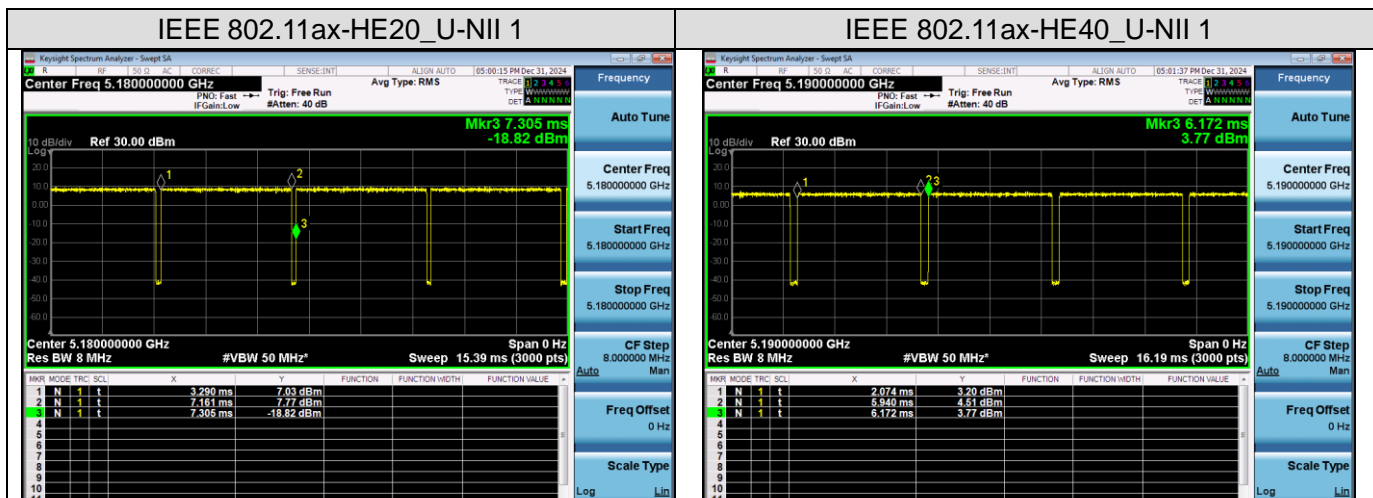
| IEEE 802.11ax-HE20_U-NII 1 | IEEE 802.11ax-HE40_U-NII 1 |
|---|---|

Keysight Spectrum Analyzer - Swept SA
RF 50 Ω AC CORREC SENSE:INT ALIGN AUTO 05:00:15 PM Dec 31, 2024
Center Freq 5.180000000 GHz
PNO: Fast Trig: Free Run
IFGain:Low #Atten: 40 dB
Avg Type: RMS
TRACE 1 2 3 4 5 6
TYPE WWWWWW
DET A NNNNN
Frequency
Mkr3 7.305 ms
-18.82 dBm
10 dB/div Ref 30.00 dBm
Log
20.0
10.0
0.00
-10.0
-20.0
-30.0
-40.0
-50.0
-60.0
1 2 3
Center 5.180000000 GHz
Res BW 8 MHz
#VBW 50 MHz*
Span 0 Hz
Sweep 15.39 ms (3000 pts)

| MKR | MODE | TRC | SCL | X | Y | FUNCTION | FUNCTION WIDTH | FUNCTION VALUE |
|---|---|---|---|---|---|---|---|---|
| 1 | N | 1 | t | 3.290 ms | 7.03 dBm | | | |
| 2 | N | 1 | t | 7.161 ms | 7.77 dBm | | | |
| 3 | N | 1 | t | 7.305 ms | -18.82 dBm | | | |
| 4 | | | | | | | | |
| 5 | | | | | | | | |
| 6 | | | | | | | | |
| 7 | | | | | | | | |
| 8 | | | | | | | | |
| 9 | | | | | | | | |
| 10 | | | | | | | | |

Auto Tune
Center Freq
5.180000000 GHz
Start Freq
5.180000000 GHz
Stop Freq
5.180000000 GHz
CF Step
8.000000 MHz
Auto Man
Freq Offset
0 Hz
Scale Type
Log Lin

Keysight Spectrum Analyzer - Swept SA
RF 50 Ω AC CORREC SENSE:INT ALIGN AUTO 05:01:37 PM Dec 31, 2024
Center Freq 5.190000000 GHz
PNO: Fast Trig: Free Run
IFGain:Low #Atten: 40 dB
Avg Type: RMS
TRACE 1 2 3 4 5 6
TYPE WWWWWW
DET A NNNNN
Frequency
Mkr3 6.172 ms
3.77 dBm
10 dB/div Ref 30.00 dBm
Log
20.0
10.0
0.00
-10.0
-20.0
-30.0
-40.0
-50.0
-60.0
1 2 3
Center 5.190000000 GHz
Res BW 8 MHz
#VBW 50 MHz*
Span 0 Hz
Sweep 16.19 ms (3000 pts)

| MKR | MODE | TRC | SCL | X | Y | FUNCTION | FUNCTION WIDTH | FUNCTION VALUE |
|---|---|---|---|---|---|---|---|---|
| 1 | N | 1 | t | 2.074 ms | 3.20 dBm | | | |
| 2 | N | 1 | t | 5.940 ms | 4.51 dBm | | | |
| 3 | N | 1 | t | 6.172 ms | 3.77 dBm | | | |
| 4 | | | | | | | | |
| 5 | | | | | | | | |
| 6 | | | | | | | | |
| 7 | | | | | | | | |
| 8 | | | | | | | | |
| 9 | | | | | | | | |
| 10 | | | | | | | | |

Auto Tune
Center Freq
5.190000000 GHz
Start Freq
5.190000000 GHz
Stop Freq
5.190000000 GHz
CF Step
8.000000 MHz
Auto Man
Freq Offset
0 Hz
Scale Type
Log Lin